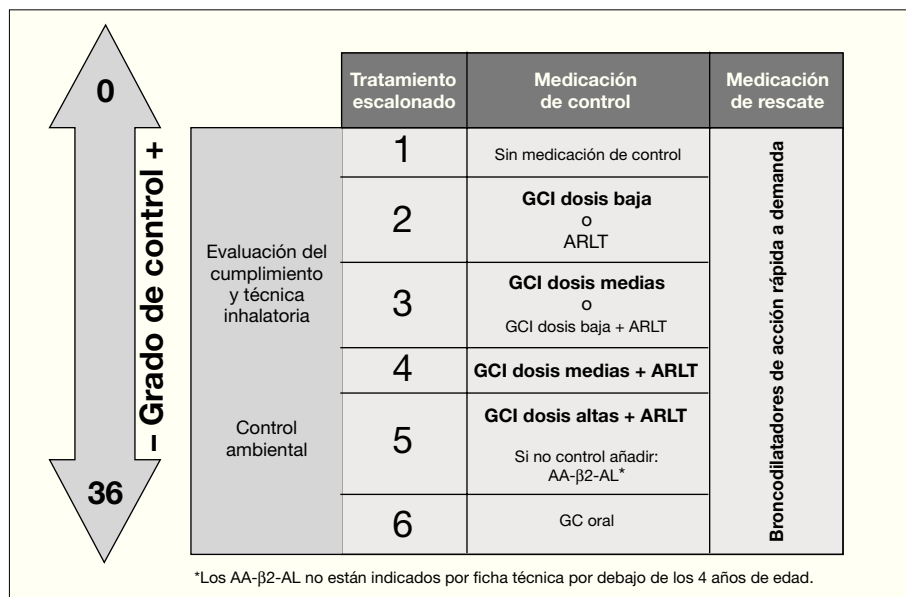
0

– Grado de control +

36

Evaluación del cumplimiento y técnica inhalatoria

Control ambiental

| Tratamiento escalonado | Medicación de control | Medicación de rescate |
|---|---|---|
| 1 | Sin medicación de control | Broncodilatadores de acción rápida a demanda |
| 2 | **GCI dosis baja** o ARLT | |
| 3 | **GCI dosis medias** o GCI dosis baja + ARLT | |
| 4 | **GCI dosis medias + ARLT** | |
| 5 | **GCI dosis altas + ARLT** Si no control añadir: AA-β2-AL* | |
| 6 | GC oral | |

*Los AA-β2-AL no están indicados por ficha técnica por debajo de los 4 años de edad.